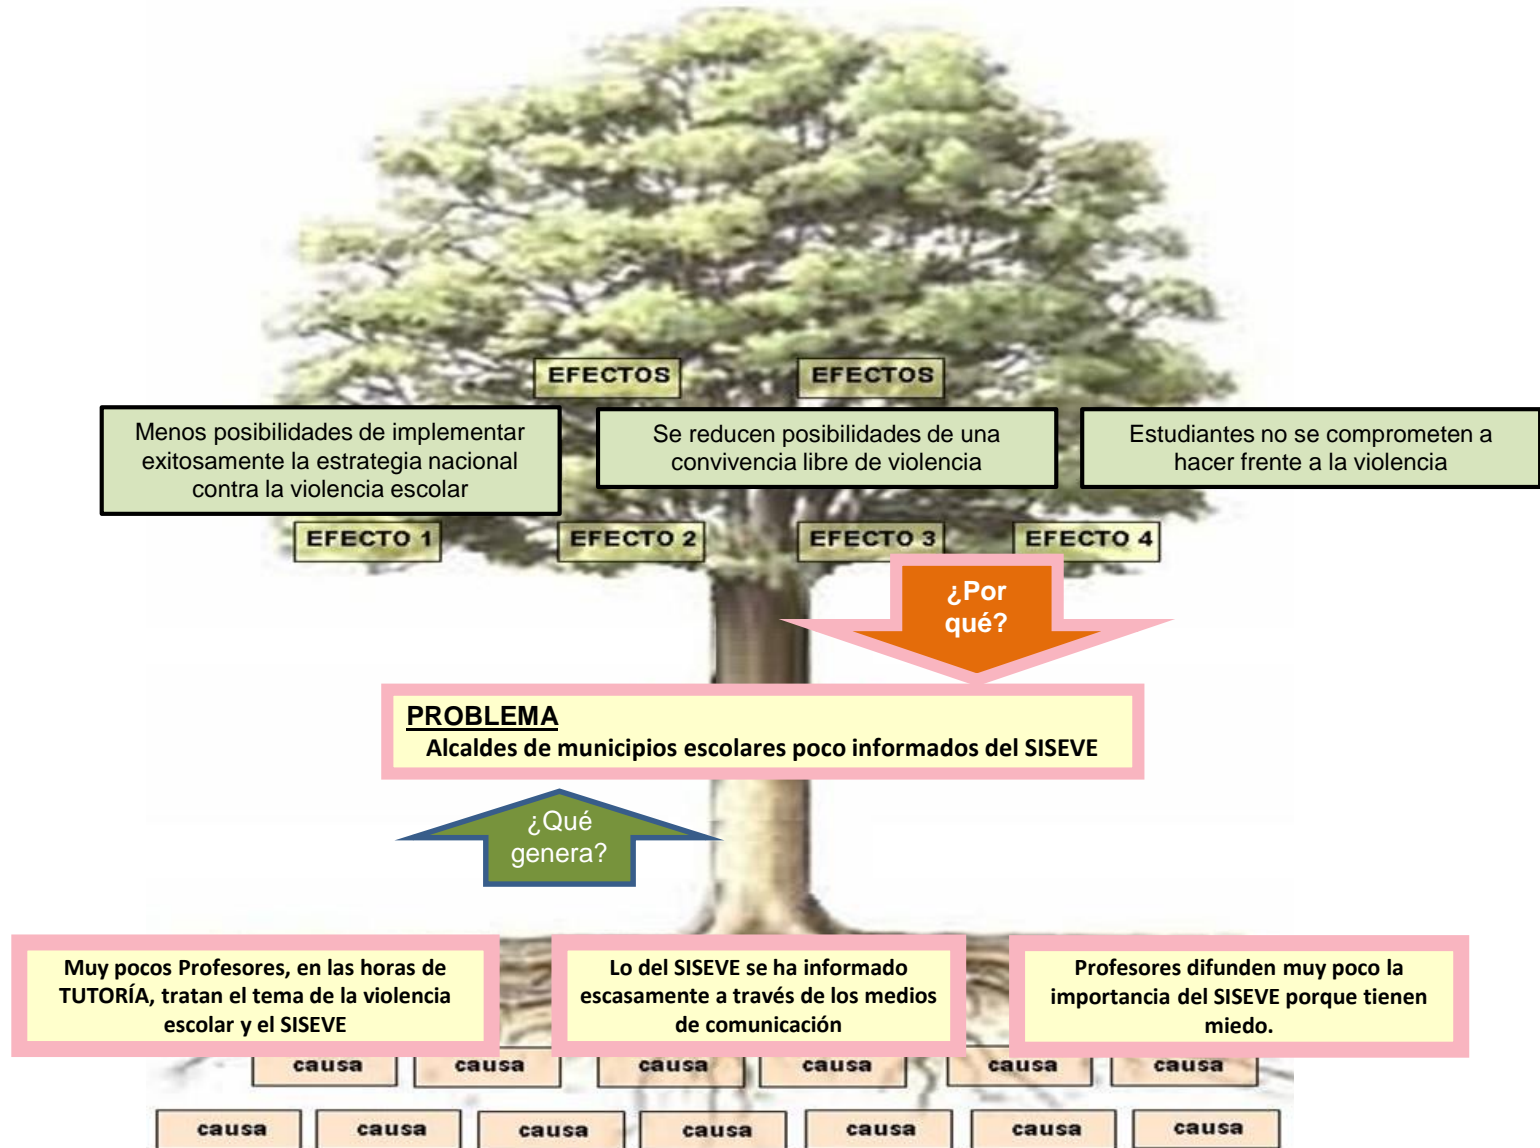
EFECTOS

EFECTOS

Menos posibilidades de implementar exitosamente la estrategia nacional contra la violencia escolar

Se reducen posibilidades de una convivencia libre de violencia

Estudiantes no se comprometen a hacer frente a la violencia

EFECTO 1

EFECTO 2

EFECTO 3

EFECTO 4

¿Por qué?

PROBLEMA
Alcaldes de municipios escolares poco informados del SISEVE

¿Qué genera?

Muy pocos Profesores, en las horas de TUTORÍA, tratan el tema de la violencia escolar y el SISEVE

Lo del SISEVE se ha informado escasamente a través de los medios de comunicación

Profesores difunden muy poco la importancia del SISEVE porque tienen miedo.

causa causa causa causa causa causa

causa causa causa causa causa causa causa